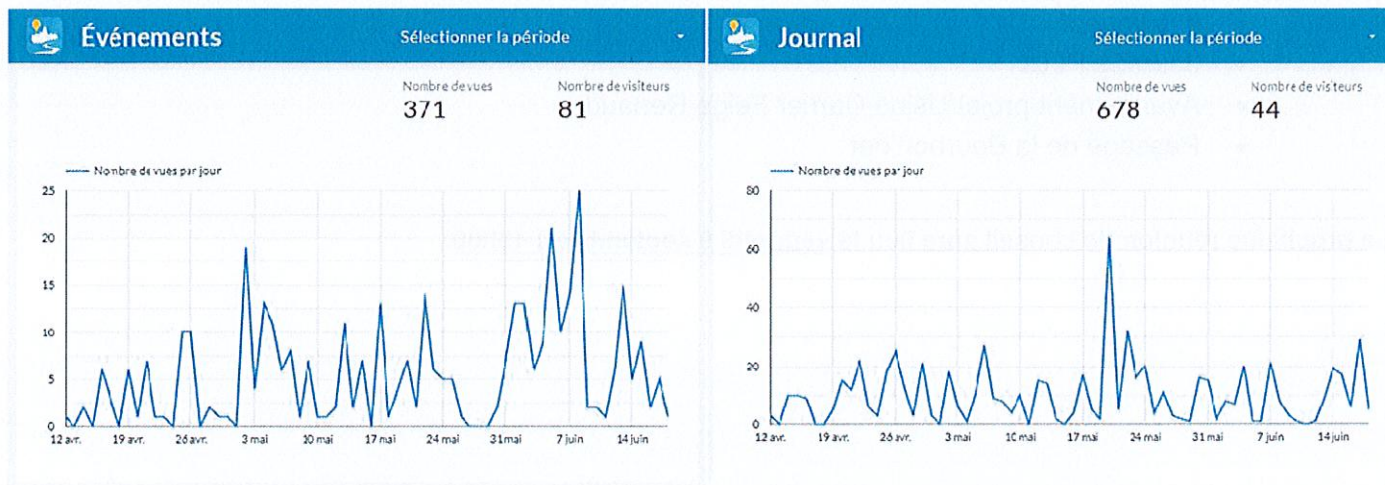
Événements

Sélectionner la période

Nombre de vues
371

Nombre de visiteurs
81

Nombre de vues par jour

25
20
15
10
5
0

12 avr. 19 avr. 26 avr. 3 mai 10 mai 17 mai 24 mai 31 mai 7 juin 14 juin

Journal

Sélectionner la période

Nombre de vues
678

Nombre de visiteurs
44

Nombre de vues par jour

80
60
40
20
0

12 avr. 19 avr. 26 avr. 3 mai 10 mai 17 mai 24 mai 31 mai 7 juin 14 juin